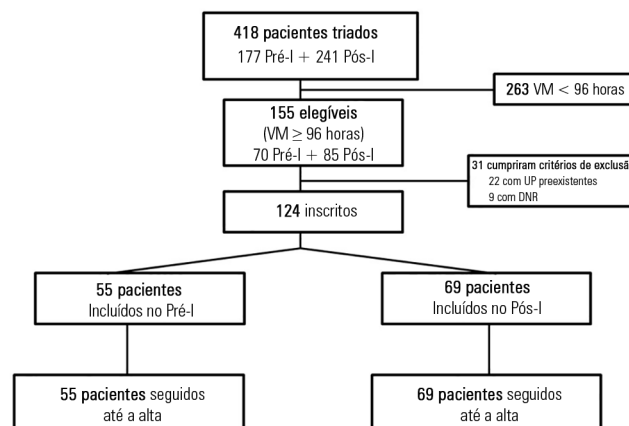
418 pacientes triados
177 Pré-I + 241 Pós-I

263 VM < 96 horas

155 elegíveis
(VM $\geq$ 96 horas)
70 Pré-I + 85 Pós-I

31 cumpriram critérios de exclusã
22 com UP preexistentes
9 com DNR

124 inscritos

55 pacientes
Incluídos no Pré-I

69 pacientes
Incluídos no Pós-I

55 pacientes seguidos até a alta

69 pacientes seguidos até a alta